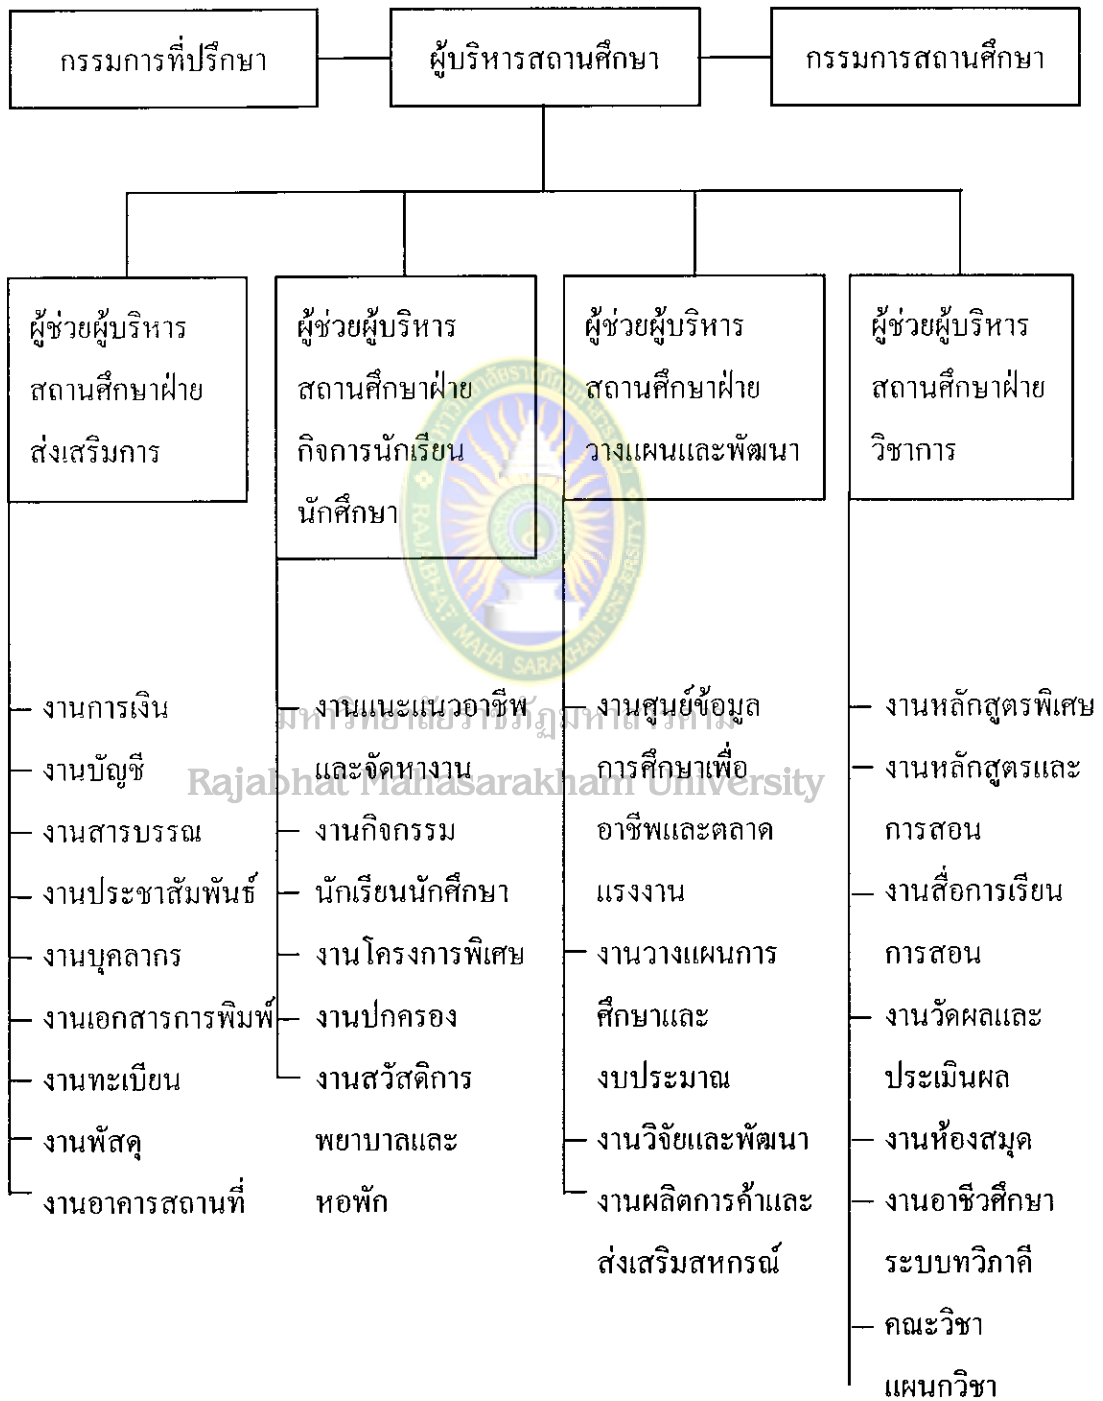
กรรมการที่ปรึกษา

ผู้บริหารสถานศึกษา

กรรมการสถานศึกษา

ผู้ช่วยผู้บริหารสถานศึกษาฝ่ายส่งเสริมการ

- งานการเงิน
- งานบัญชี
- งานสารบรรณ
- งานประชาสัมพันธ์
- งานบุคลากร
- งานเอกสารการพิมพ์
- งานทะเบียน
- งานพัสดุ
- งานอาคารสถานที่

ผู้ช่วยผู้บริหารสถานศึกษาฝ่ายกิจการนักเรียนนักศึกษา

- งานแนะแนวอาชีพและจัดหางาน
- งานกิจกรรมนักเรียนนักศึกษา
- งานโครงการพิเศษ
- งานปกครอง
- งานสวัสดิการพยาบาลและหอพัก

ผู้ช่วยผู้บริหารสถานศึกษาฝ่ายวางแผนและพัฒนา

- งานศูนย์ข้อมูลการศึกษาเพื่ออาชีพและตลาดแรงงาน
- งานวางแผนการศึกษาและงบประมาณ
- งานวิจัยและพัฒนา
- งานผลิตการค้าและส่งเสริมสหกรณ์

ผู้ช่วยผู้บริหารสถานศึกษาฝ่ายวิชาการ

- งานหลักสูตรพิเศษ
- งานหลักสูตรและการสอน
- งานสื่อการเรียนการสอน
- งานวัดผลและประเมินผล
- งานห้องสมุด
- งานอาชีวศึกษาระบบทวิภาคี
- คณะวิชาแผนกวิชา

มหาวิทยาลัยราชภัฏมหาสารคาม
Rajabhat Mahasarakham University